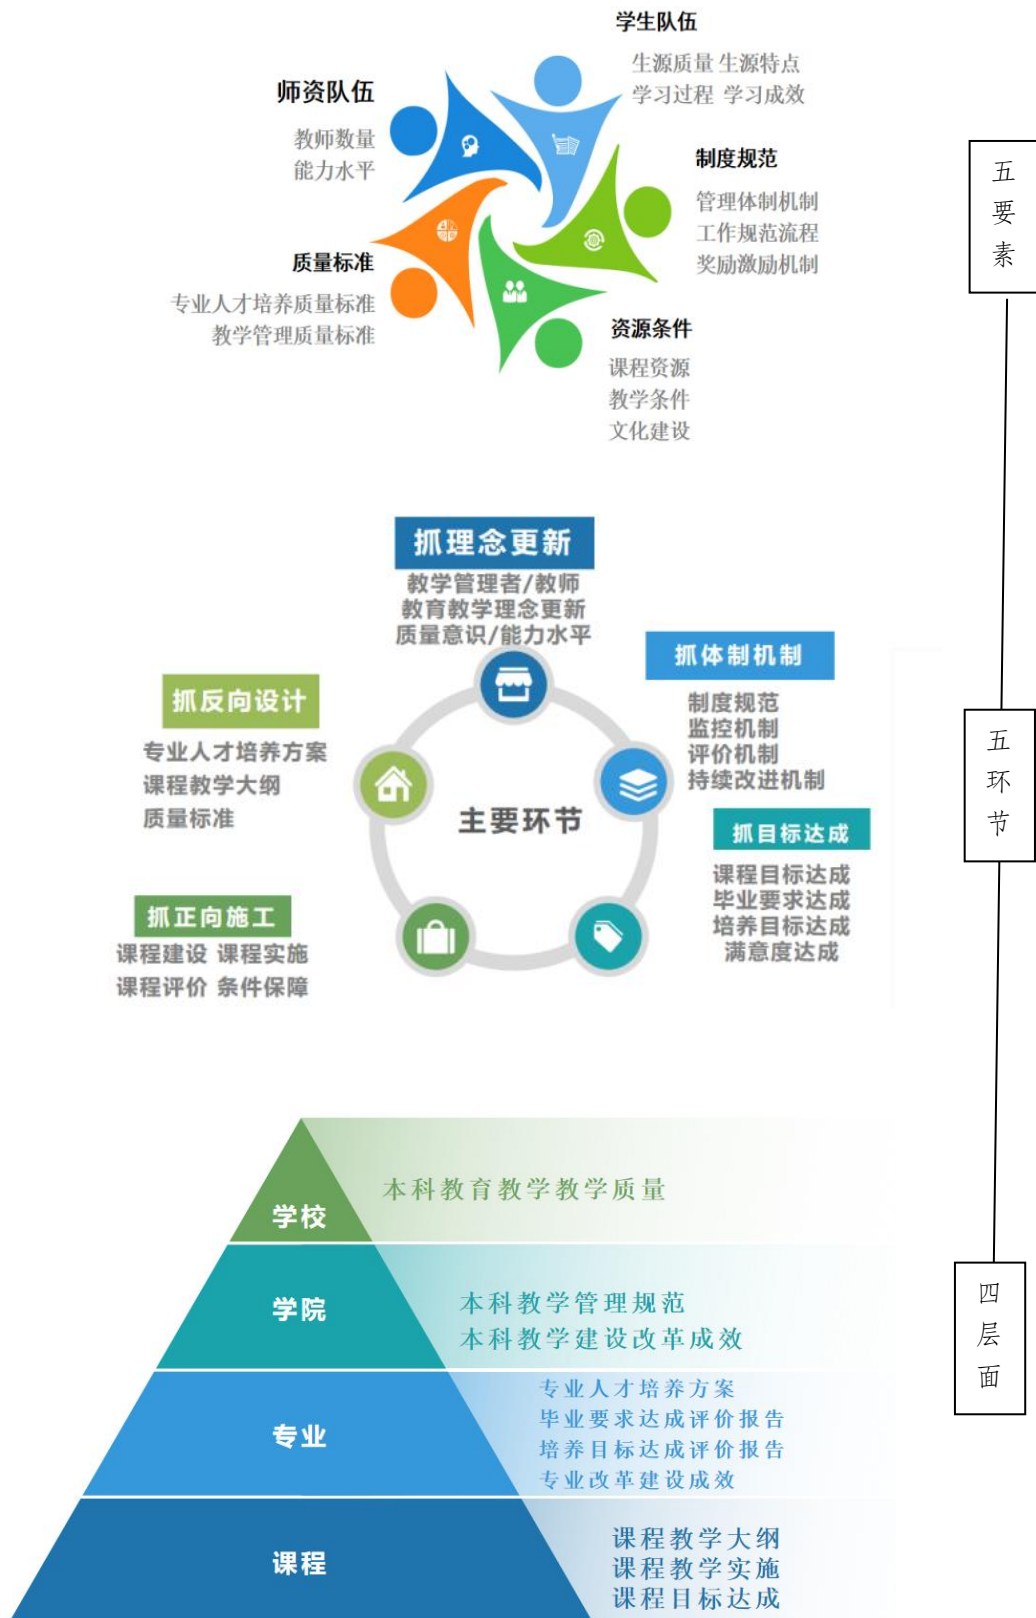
学生队伍
生源质量 生源特点
学习过程 学习成效

师资队伍
教师数量
能力水平

制度规范
管理体制机制
工作规范流程
奖励激励机制

质量标准
专业人才培养质量标准
教学管理质量标准

资源条件
课程资源
教学条件
文化建设

五要素

抓理念更新
教学管理者/教师
教育教学理念更新
质量意识/能力水平

抓体制机制
制度规范
监控机制
评价机制
持续改进机制

抓反向设计
专业人才培养方案
课程教学大纲
质量标准

主要环节

抓目标达成
课程目标达成
毕业要求达成
培养目标达成
满意度达成

抓正向施工
课程建设 课程实施
课程评价 条件保障

五环节

学校
本科教育教学教学质量

学院
本科教学管理规范
本科教学建设改革成效

专业
专业人才培养方案
毕业要求达成评价报告
培养目标达成评价报告
专业改革建设成效

课程
课程教学大纲
课程教学实施
课程目标达成

四层面